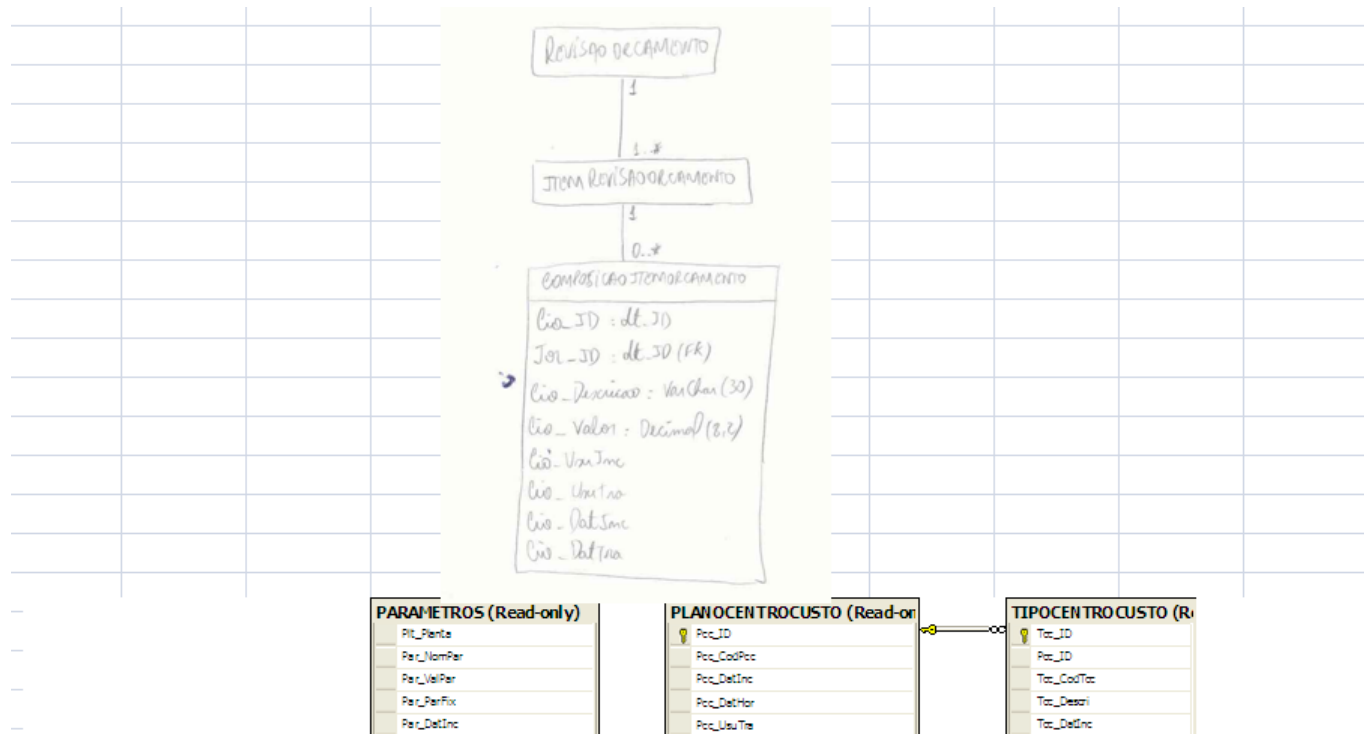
REVISAO ORCAMENTO

1

1..*

ITEM REVISAO ORCAMENTO

1

0..*

COMPOSICAO ITEM ORCAMENTO

Cio_ID : dt_ID

Ior_ID : dt_ID (FK)

Cio_Descricao : VarChar(30)

Cio_Valor : Decimal(8,2)

Cio_UsuInc

Cio_UsuTra

Cio_DatInc

Cio_DatTra

PARAMETROS (Read-only)

Plt_Planta

Par_NomPar

Par_ValPar

Par_ParFix

Par_DatInc

PLANOCENTROCUSTO (Read-on

Pcc_ID

Pcc_CodPcc

Pcc_DatInc

Pcc_DatHor

Pcc_UsuTra

TIPOCENTROCUSTO (R

Tcc_ID

Pcc_ID

Tcc_CodTcc

Tcc_Descri

Tcc_DatInc